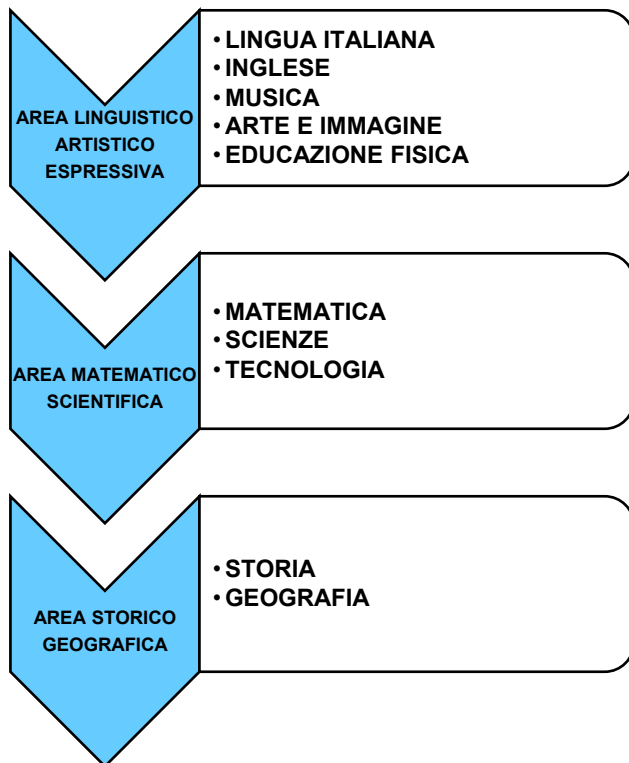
AREA LINGUISTICO ARTISTICO ESPRESSIVA

- LINGUA ITALIANA
- INGLESE
- MUSICA
- ARTE E IMMAGINE
- EDUCAZIONE FISICA

AREA MATEMATICO SCIENTIFICA

- MATEMATICA
- SCIENZE
- TECNOLOGIA

AREA STORICO GEOGRAFICA

- STORIA
- GEOGRAFIA